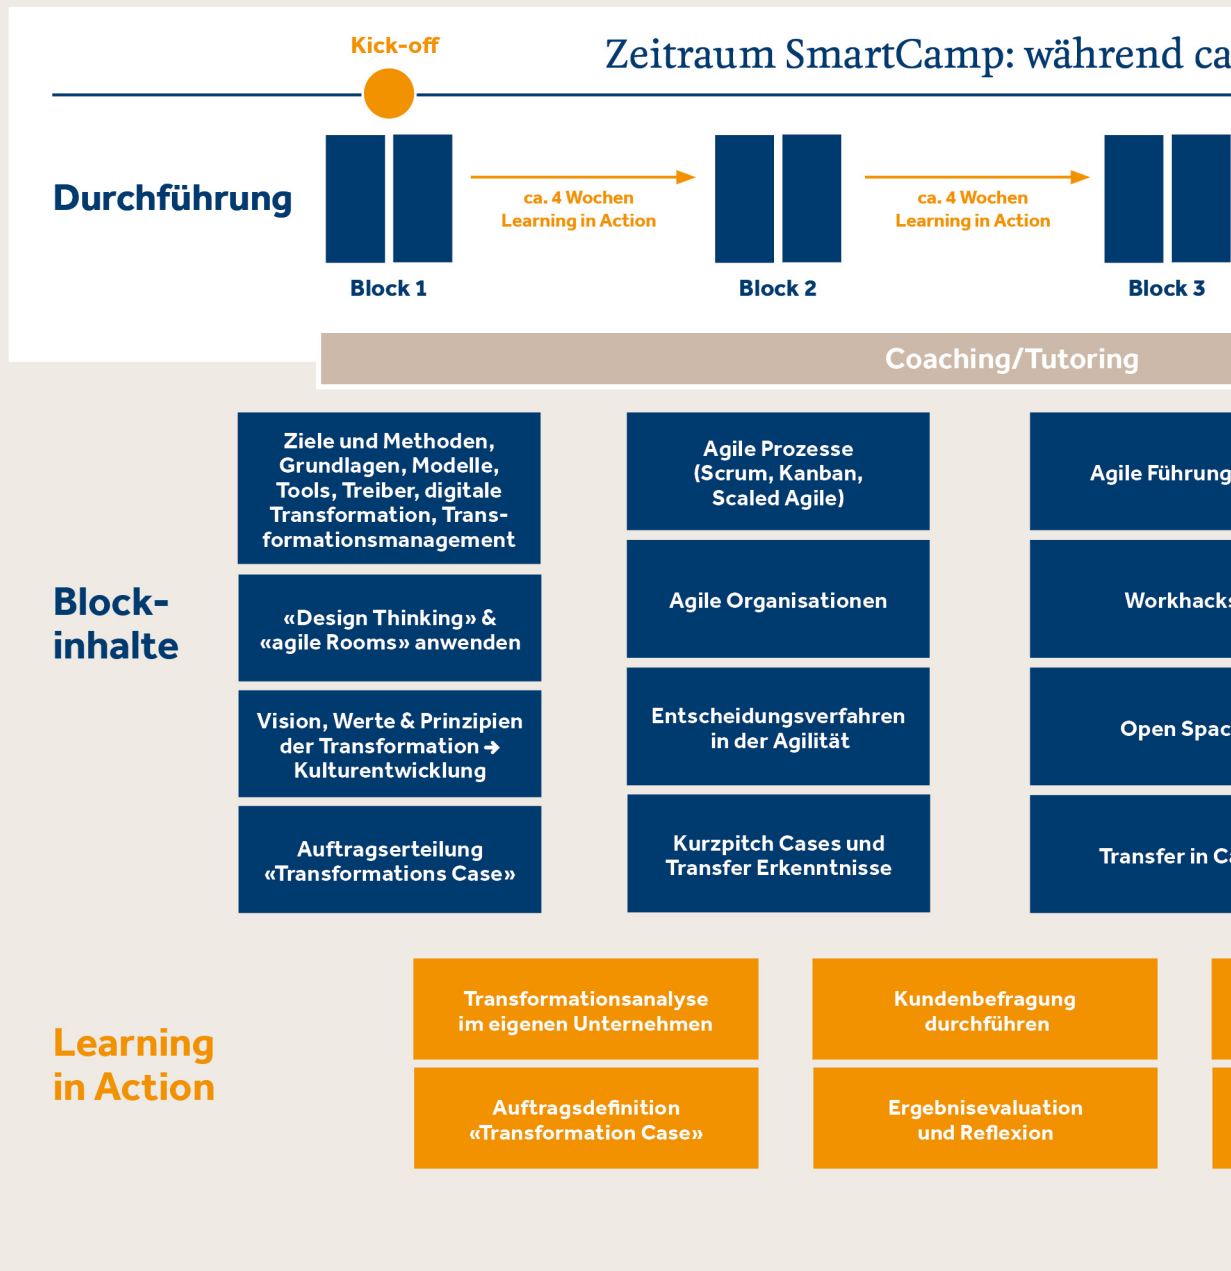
Kick-off

Zeitraum SmartCamp: während ca

Durchführung

ca. 4 Wochen Learning in Action

ca. 4 Wochen Learning in Action

Block 1

Block 2

Block 3

Coaching/Tutoring

Block-inhalte

Ziele und Methoden, Grundlagen, Modelle, Tools, Treiber, digitale Transformation, Transformationsmanagement

«Design Thinking» & «agile Rooms» anwenden

Vision, Werte & Prinzipien der Transformation ➔ Kulturentwicklung

Auftragserteilung «Transformations Case»

Agile Prozesse (Scrum, Kanban, Scaled Agile)

Agile Organisationen

Entscheidungsverfahren in der Agilität

Kurzpitch Cases und Transfer Erkenntnisse

Agile Führung

Workhacks

Open Spac

Transfer in Ca

Learning in Action

Transformationsanalyse im eigenen Unternehmen

Auftragsdefinition «Transformation Case»

Kundenbefragung durchführen

Ergebnisevaluation und Reflexion